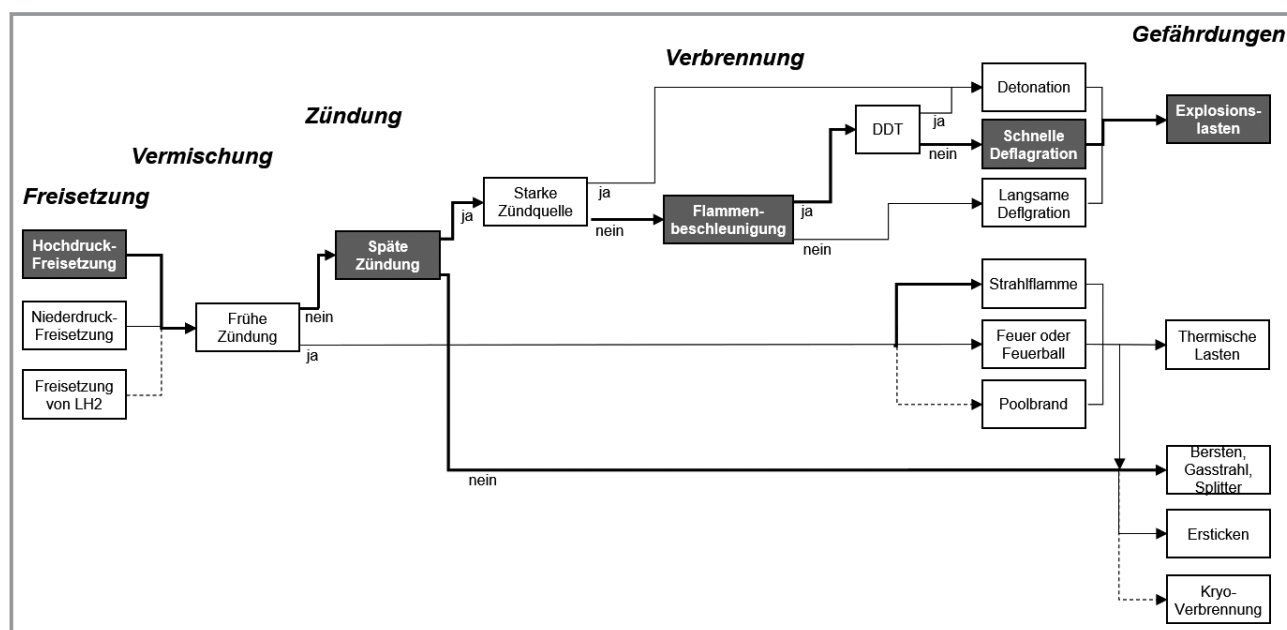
Gefährdungen

Verbrennung

Zündung

Vermischung

Freisetzung

Hochdruck-Freisetzung

Niederdruck-Freisetzung

Freisetzung von LH2

Frühe Zündung

nein

ja

Späte Zündung

ja

nein

Starke Zündquelle

ja

nein

Flammen-beschleunigung

ja

nein

DDT

ja

nein

Detonation

Schnelle Deflagration

Langsame Deflgration

Explosions-lasten

Strahlflamme

Feuer oder Feuerball

Poolbrand

Thermische Lasten

Bersten, Gasstrahl, Splitter

Ersticken

Kryo-Verbrennung